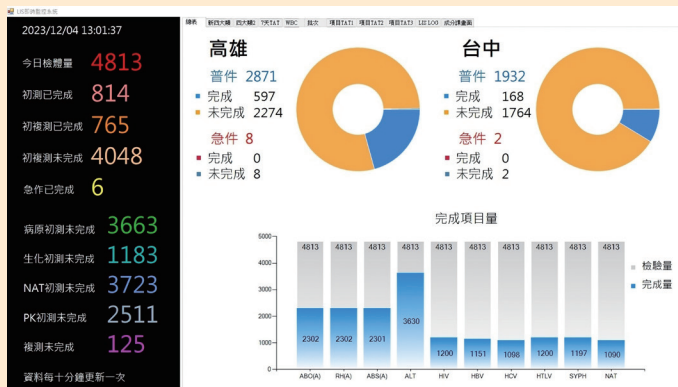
LIS即時監控系統

2023/12/04 13:01:37

今日檢體量 4813
初測已完成 814
初複測已完成 765
初複測未完成 4048
急作已完成 6

病原初測未完成 3663
生化初測未完成 1183
NAT初測未完成 3723
PK初測未完成 2511
複測未完成 125

資料每十分鐘更新一次

總表 | 前四大類 | 四大類2 | 7天TAT | WBC | 批次 | 項目TAT1 | 項目TAT2 | 項目TAT3 | LIS LOG | 成分課進度

高雄
普件 2871
完成 597
未完成 2274
急件 8
完成 0
未完成 8

台中
普件 1932
完成 168
未完成 1764
急件 2
完成 0
未完成 2

完成項目量

| | ABO(A) | RH(A) | ABS(A) | ALT | HIV | HBV | HCV | HTLV | SYPH | NAT |
|---|---|---|---|---|---|---|---|---|---|---|
| 檢驗量 | 4813 | 4813 | 4813 | 4813 | 4813 | 4813 | 4813 | 4813 | 4813 | 4813 |
| 完成量 | 2302 | 2302 | 2301 | 3630 | 1200 | 1151 | 1098 | 1200 | 1197 | 1090 |

5000
4000
3000
2000
1000
0

檢驗量
完成量